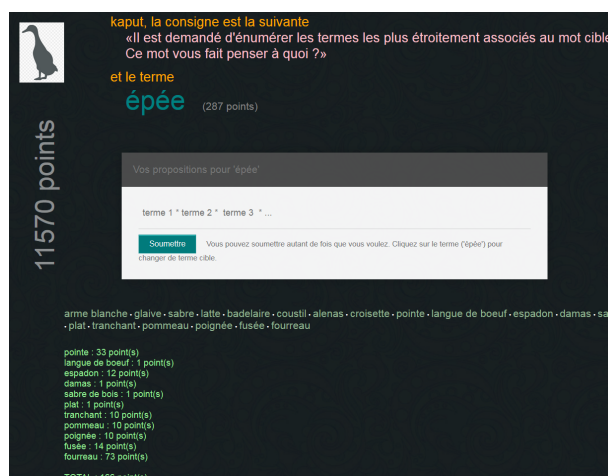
kaput, la consigne est la suivante
«Il est demandé d'énumérer les termes les plus étroitement associés au mot cible
Ce mot vous fait penser à quoi ?»

et le terme
épée (287 points)

11570 points

Vos propositions pour 'épée'

terme 1 * terme 2 * terme 3 * ...

Soumettre Vous pouvez soumettre autant de fois que vous voulez. Cliquez sur le terme ('épée') pour changer de terme cible.

arme blanche - glaive - sabre - latte - badelaire - coustil - alenas - croisette - pointe - langue de boeuf - espadon - damas - sa
- plat - tranchant - pommeau - poignée - fusée - fourreau

pointe : 33 point(s)
langue de boeuf : 1 point(s)
espadon : 12 point(s)
damas : 1 point(s)
sabre de bois : 1 point(s)
plat : 1 point(s)
tranchant : 10 point(s)
pommeau : 10 point(s)
poignée : 10 point(s)
fusée : 14 point(s)
fourreau : 73 point(s)

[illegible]